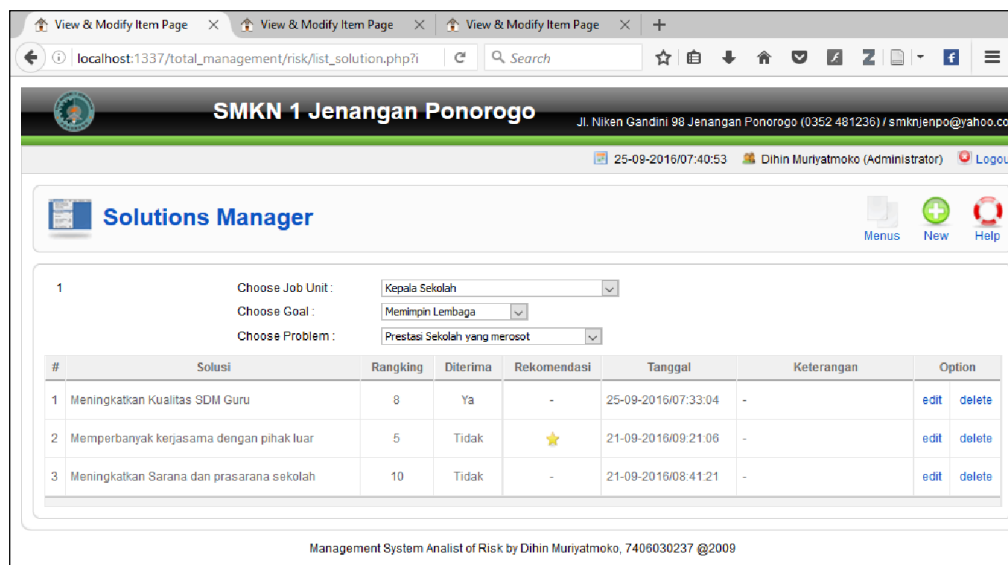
View & Modify Item Page × View & Modify Item Page × View & Modify Item Page × +

localhost:1337/total_management/risk/list_solution.php?i

Search

SMKN 1 Jenangan Ponorogo

Jl. Niken Gandini 98 Jenangan Ponorogo (0352 481236) / smknjenpo@yahoo.co

25-09-2016/07:40:53 Dihin Muriyatmoko (Administrator) Logou

Solutions Manager

Menus New Help

1

Choose Job Unit : Kepala Sekolah

Choose Goal : Memimpin Lembaga

Choose Problem : Prestasi Sekolah yang merosot

| # | Solusi | Rangking | Diterima | Rekomendasi | Tanggal | Keterangan | Option | |
|---|---|---|---|---|---|---|---|---|
| 1 | Meningkatkan Kualitas SDM Guru | 8 | Ya | - | 25-09-2016/07:33:04 | - | edit | delete |
| 2 | Memperbanyak kerjasama dengan pihak luar | 5 | Tidak | | 21-09-2016/09:21:06 | - | edit | delete |
| 3 | Meningkatkan Sarana dan prasarana sekolah | 10 | Tidak | - | 21-09-2016/08:41:21 | - | edit | delete |

Management System Analist of Risk by Dihin Muriyatmoko, 7406030237 @2009